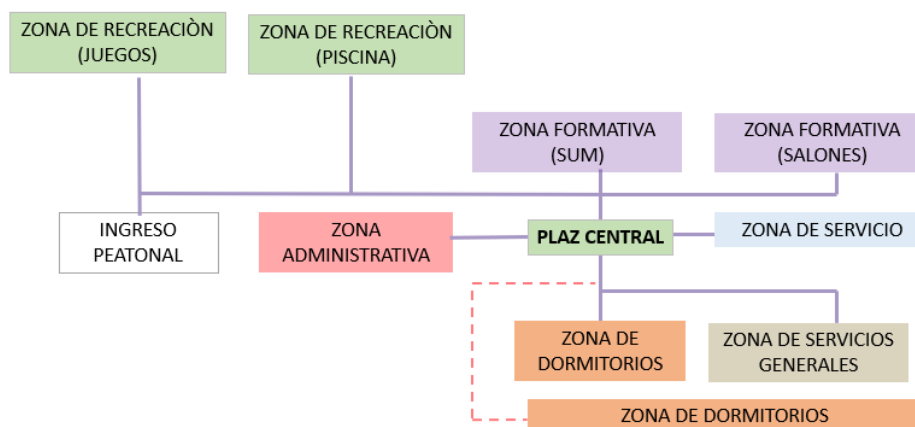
ZONA DE RECREACIÒN (JUEGOS)

ZONA DE RECREACIÒN (PISCINA)

ZONA FORMATIVA (SUM)

ZONA FORMATIVA (SALONES)

INGRESO PEATONAL

ZONA ADMINISTRATIVA

PLAZ CENTRAL

ZONA DE SERVICIO

ZONA DE DORMITORIOS

ZONA DE SERVICIOS GENERALES

ZONA DE DORMITORIOS